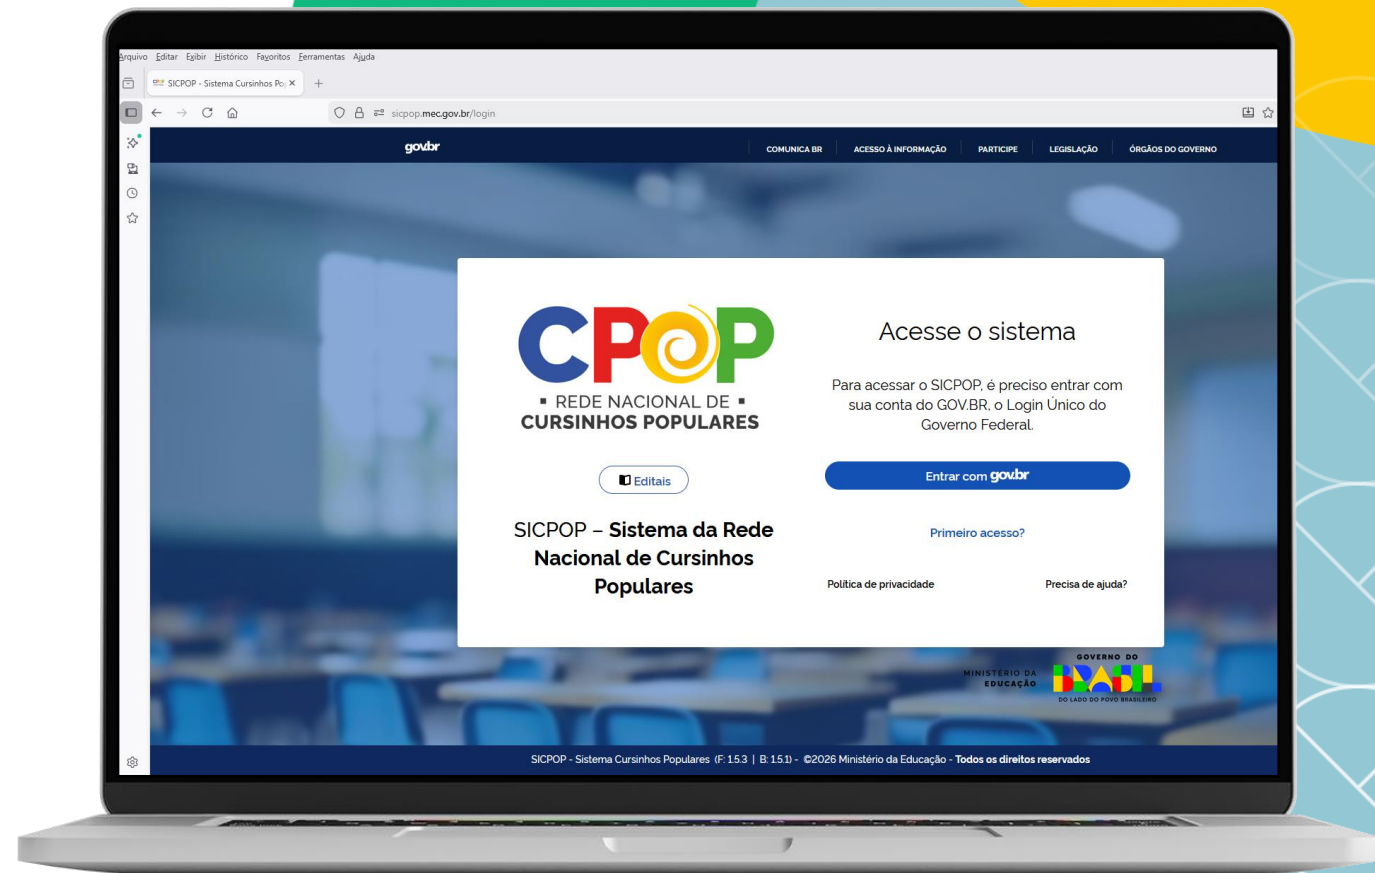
Arquivo Editar Exibir Histórico Favoritos Ferramentas Ajuda

SICPOP - Sistema Cursinhos Po ×

sicpop.mec.gov.br/login

gov.br

COMUNICA BR | ACESSO À INFORMAÇÃO | PARTICIPE | LEGISLAÇÃO | ÓRGÃOS DO GOVERNO

CPOP
▪ REDE NACIONAL DE ▪
CURSINHOS POPULARES

Editais

SICPOP – Sistema da Rede Nacional de Cursinhos Populares

Acesse o sistema

Para acessar o SICPOP, é preciso entrar com sua conta do GOV.BR, o Login Único do Governo Federal.

Entrar com gov.br

Primeiro acesso?

Política de privacidade

Precisa de ajuda?

MINISTÉRIO DA EDUCAÇÃO

GOVERNO DO BRASIL
DO LADO DO POVO BRASILEIRO

SICPOP - Sistema Cursinhos Populares (F: 1.5.3 | B: 1.5.1) - ©2026 Ministério da Educação - Todos os direitos reservados